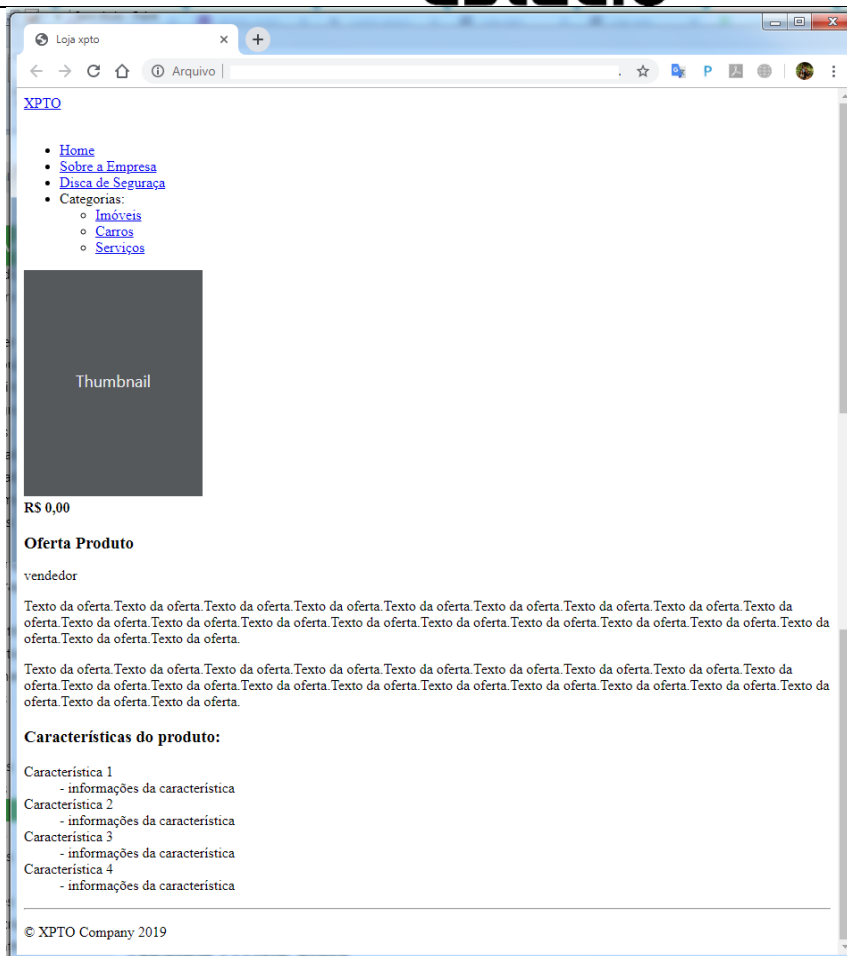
Loja xpto

Arquivo

XPTO

- Home
- Sobre a Empresa
- Disca de Seguraça
- Categorias:
  - Imóveis
  - Carros
  - Serviços

Thumbnail

R$ 0,00

Oferta Produto

vendedor

Texto da oferta.Texto da oferta.Texto da oferta.Texto da oferta.Texto da oferta.Texto da oferta.Texto da oferta.Texto da oferta.Texto da oferta.Texto da oferta.Texto da oferta.Texto da oferta.Texto da oferta.Texto da oferta.Texto da oferta.Texto da oferta.Texto da oferta.Texto da oferta.Texto da oferta.Texto da oferta.

Texto da oferta.Texto da oferta.Texto da oferta.Texto da oferta.Texto da oferta.Texto da oferta.Texto da oferta.Texto da oferta.Texto da oferta.Texto da oferta.Texto da oferta.Texto da oferta.Texto da oferta.Texto da oferta.Texto da oferta.Texto da oferta.Texto da oferta.Texto da oferta.Texto da oferta.Texto da oferta.

Características do produto:

Característica 1
- informações da característica
Característica 2
- informações da característica
Característica 3
- informações da característica
Característica 4
- informações da característica

© XPTO Company 2019